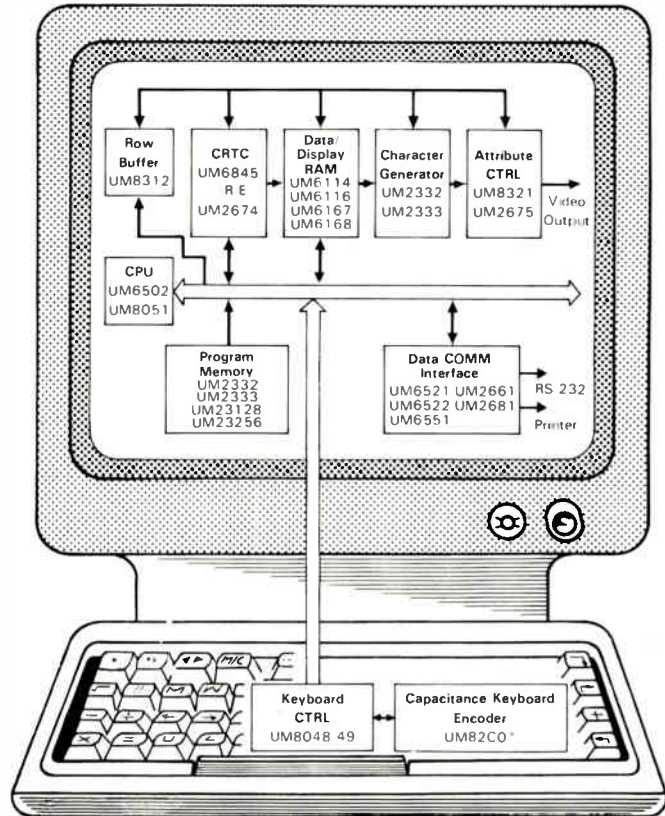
Row Buffer
UM8312

CRTC
UM6845
R E
UM2674

Data/ Display RAM
UM6114
UM6116
UM6167
UM6168

Character Generator
UM2332
UM2333

Attribute CTRL
UM8321
UM2675

Video Output

CPU
UM6502
UM8051

Program Memory
UM2332
UM2333
UM23128
UM23256

Data COMM Interface
UM6521 UM2661
UM6522 UM2681
UM6551

RS 232

Printer

M/C

Keyboard CTRL
UM8048 49

Capacitance Keyboard Encoder
UM82C0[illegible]